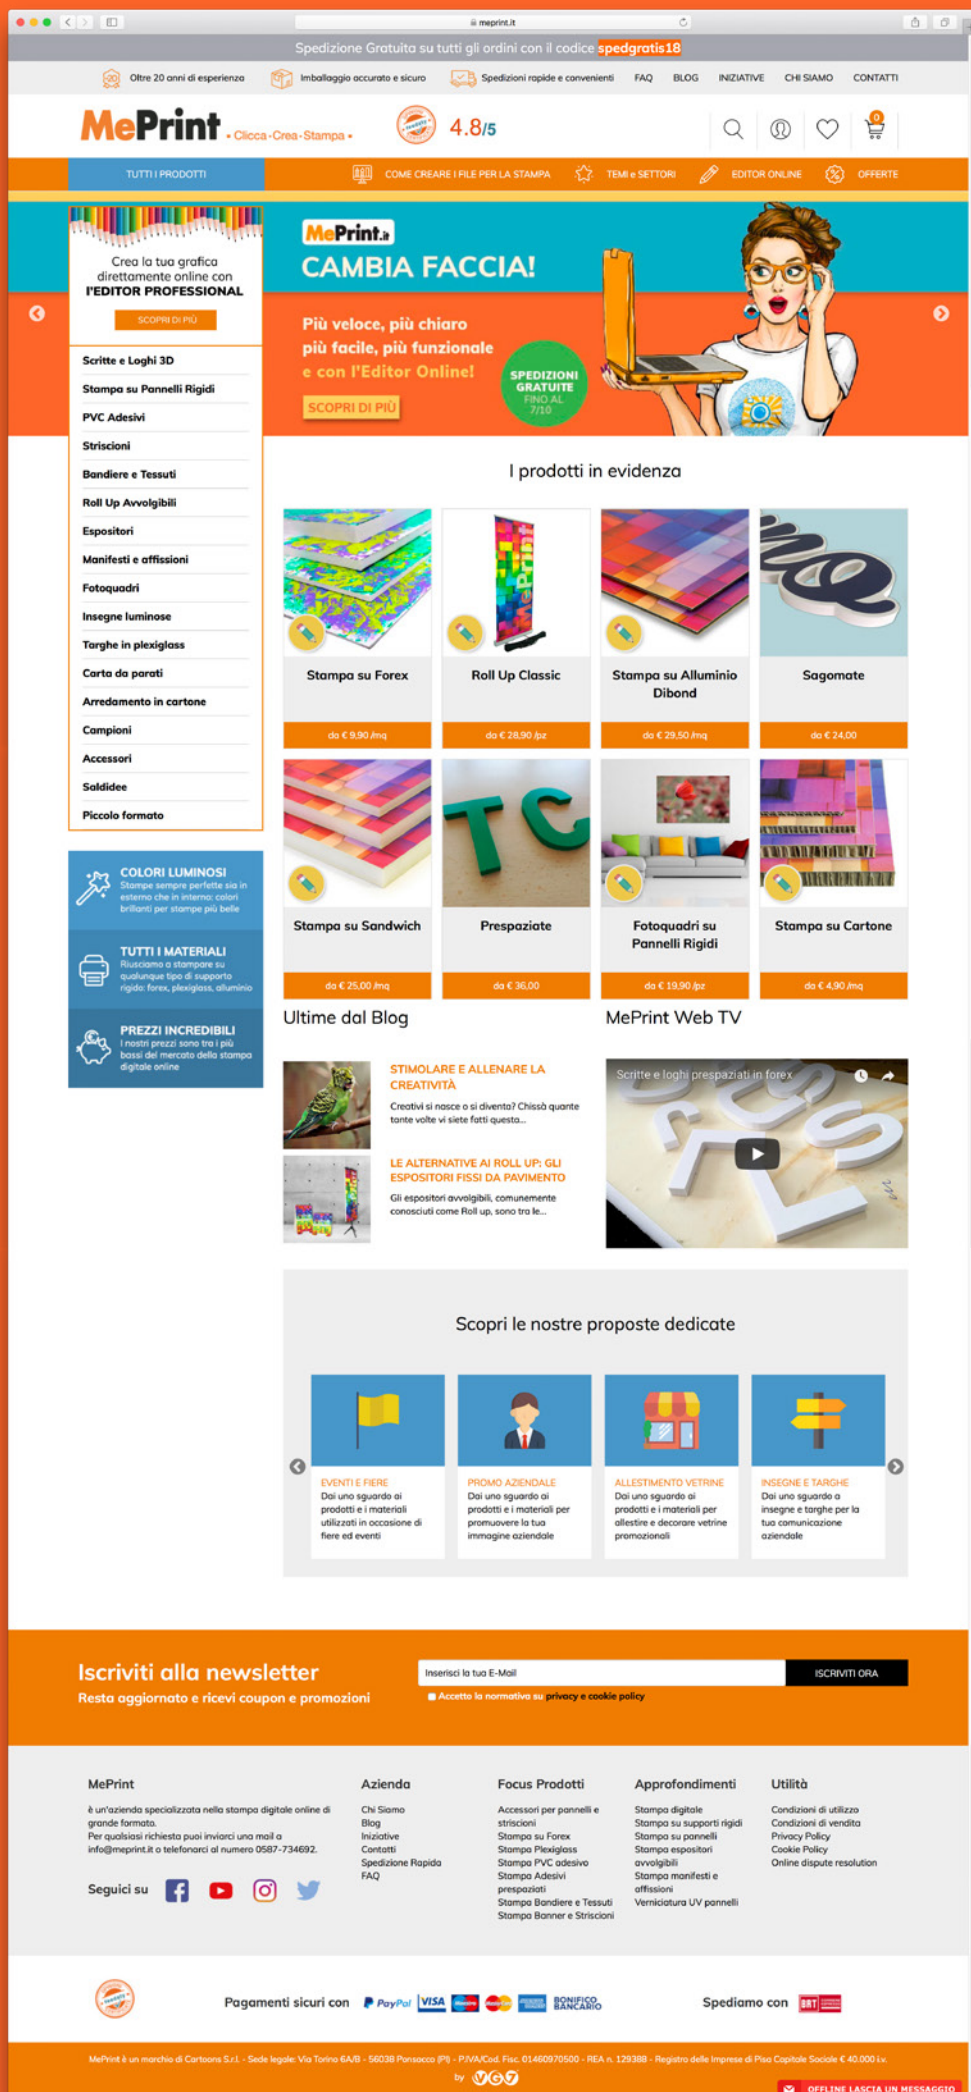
meprint.it

Spedizione Gratuita su tutti gli ordini con il codice spedgratis18

Oltre 20 anni di esperienza Imballaggio accurato e sicuro Spedizioni rapide e convenienti FAQ BLOG INIZIATIVE CHI SIAMO CONTATTI

MePrint • Clicca • Crea • Stampa • 4.8/5

0

TUTTI I PRODOTTI COME CREARE I FILE PER LA STAMPA TEMI e SETTORI EDITOR ONLINE OFFERTE

Crea la tua grafica direttamente online con l'EDITOR PROFESSIONAL

SCOPRI DI PIÙ

MePrint.it

CAMBIA FACCIA!

Più veloce, più chiaro più facile, più funzionale e con l'Editor Online!

SCOPRI DI PIÙ

SPEDIZIONI GRATUITE FINO AL 7/10

Scritte e Loghi 3D
Stampa su Pannelli Rigidi
PVC Adesivi
Striscioni
Bandiere e Tessuti
Roll Up Avvolgibili
Espositori
Manifesti e affissioni
Fotoquadri
Insegne luminose
Targhe in plexiglass
Carta da parati
Arredamento in cartone
Campioni
Accessori
Saldidee
Piccolo formato

I prodotti in evidenza

Stampa su Forex
da € 9,90 /mq

Roll Up Classic
da € 28,90 /pz

Stampa su Alluminio Dibond
da € 29,50 /mq

Sagomate
da € 24,00

Stampa su Sandwich
da € 25,00 /mq

Prespaziate
da € 36,00

Fotoquadri su Pannelli Rigidi
da € 19,90 /pz

Stampa su Cartone
da € 4,90 /mq

COLORI LUMINOSI
Stampe sempre perfette sia in esterno che in interno: colori brillanti per stampe più belle

TUTTI I MATERIALI
Riusciamo a stampare su qualunque tipo di supporto rigido: forex, plexiglass, alluminio

PREZZI INCREDIBILI
I nostri prezzi sono tra i più bassi del mercato della stampa digitale online

Ultime dal Blog

STIMOLARE E ALLENARE LA CREATIVITÀ
Creativi si nasce o si diventa? Chissà quante tante volte vi siete fatti questa...

LE ALTERNATIVE AI ROLL UP: GLI ESPOSITORI FISSI DA PAVIMENTO
Gli espositori avvolgibili, comunemente conosciuti come Roll up, sono tra le...

MePrint Web TV

Scritte e loghi prespaziati in forex

Scopri le nostre proposte dedicate

EVENTI E FIERE
Dai uno sguardo ai prodotti e i materiali utilizzati in occasione di fiere ed eventi

PROMO AZIENDALE
Dai uno sguardo ai prodotti e i materiali per promuovere la tua immagine aziendale

ALLESTIMENTO VETRINE
Dai uno sguardo ai prodotti e i materiali per allestire e decorare vetrine promozionali

INSEGNE E TARGHE
Dai uno sguardo a insegne e targhe per la tua comunicazione aziendale

Iscriviti alla newsletter
Resta aggiornato e ricevi coupon e promozioni

Inserisci la tua E-Mail
ISCRIVITI ORA
Accetto la normativa su privacy e cookie policy

MePrint
è un'azienda specializzata nella stampa digitale online di grande formato.
Per qualsiasi richiesta puoi inviarci una mail a info@meprint.it o telefonarci al numero 0587-734692.

Seguici su

Azienda
Chi Siamo
Blog
Iniziative
Contatti
Spedizione Rapida
FAQ

Focus Prodotti
Accessori per pannelli e striscioni
Stampa su Forex
Stampa Plexiglass
Stampa PVC adesivo
Stampa Adesivi prespaziati
Stampa Bandiere e Tessuti
Stampa Banner e Striscioni

Approfondimenti
Stampa digitale
Stampa su supporti rigidi
Stampa su pannelli
Stampa espositori avvolgibili
Stampa manifesti e affissioni
Verniciatura UV pannelli

Utilità
Condizioni di utilizzo
Condizioni di vendita
Privacy Policy
Cookie Policy
Online dispute resolution

Pagamenti sicuri con PayPal VISA BONIFICO BANCARIO

Spediamo con BRT

MePrint è un marchio di Cartoons S.r.l. - Sede legale: Via Torino 6A/B - 56038 Ponsacco (PI) - P.IVA/Cod. Fisc. 01460970500 - REA n. 129388 - Registro delle imprese di Pisa Capitale Sociale € 40.000 i.v.

by

OFFLINE LASCIA UN MESSAGGIO